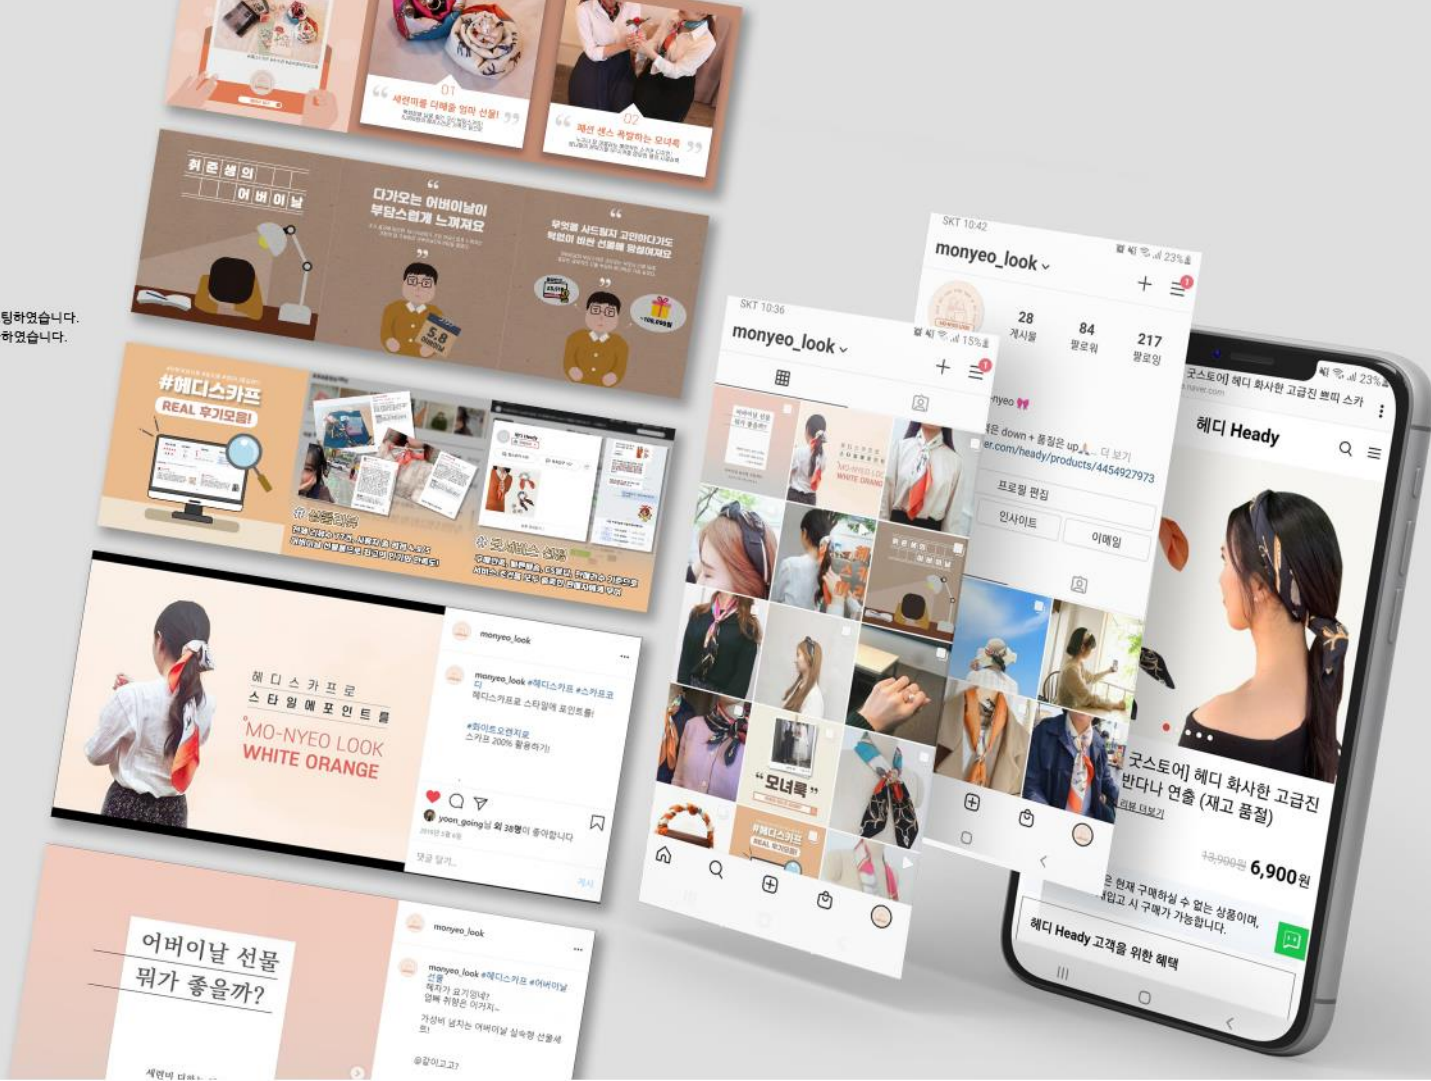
팅하였습니다.
하였습니다.

01
세련미를 더해줄 엄마 선물!

02
패션 센스 책임지는 모녀룩

취준생의 어버이날

다가오는 어버이날이 부담스럽게 느껴져요

무엇을 사드릴지 고민하다가도 턱없이 비싼 선물에 망설여져요

5.8

#헤디스카프
REAL 후기모음!

MO-NYEO LOOK
WHITE ORANGE

헤디스카프로
스타일 포인트를

monyeo_look
monyeo_look #헤디스카프 #스카프코디
헤디스카프로 스타일에 포인트를!
#화이트오렌지로
스카프 200% 활용하기!
yoon_going님 외 38명이 좋아합니다
댓글 달기...
게시

어버이날 선물
뭐가 좋을까?

monyeo_look
monyeo_look #헤디스카프 #어버이날선물
@같이고고?

SKT 10:36
monyeo_look
15%

"모녀룩"
#헤디스카프
REAL 후기모음

SKT 10:42
monyeo_look
23%
28 게시물
84 팔로워
217 팔로잉
monyeo
은 down + 품질은 up 더 보기
er.com/heady/products/4454927973
프로필 편집
인사이트
이메일

23%
굿스토어] 헤디 화사한 고급진 쁘띠 스카
naver.com
헤디 Heady
굿스토어] 헤디 화사한 고급진 반다나 연출 (재고 품절)
리뷰 더보기
13,900원 6,900원
은 현재 구매하실 수 없는 상품이며, 입고 시 구매가 가능합니다.
헤디 Heady 고객을 위한 혜택